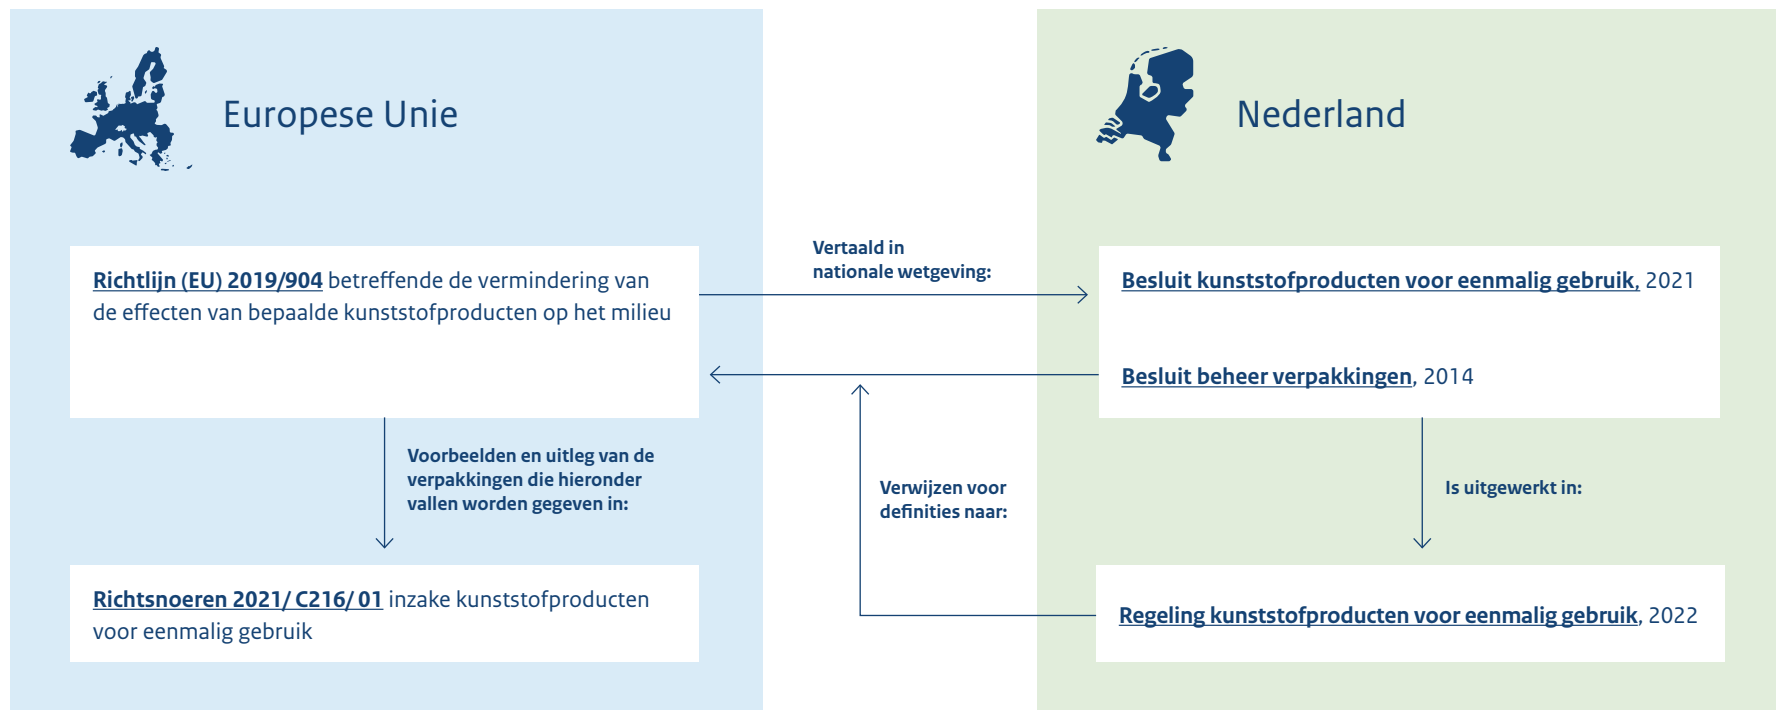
Europese Unie

Nederland

Richtlijn (EU) 2019/904 betreffende de vermindering van de effecten van bepaalde kunststofproducten op het milieu

Vertaald in nationale wetgeving:

Besluit kunststofproducten voor eenmalig gebruik, 2021

Besluit beheer verpakkingen, 2014

Voorbeelden en uitleg van de verpakkingen die hieronder vallen worden gegeven in:

Verwijzen voor definities naar:

Is uitgewerkt in:

Richtsnoeren 2021/ C216/ 01 inzake kunststofproducten voor eenmalig gebruik

Regeling kunststofproducten voor eenmalig gebruik, 2022